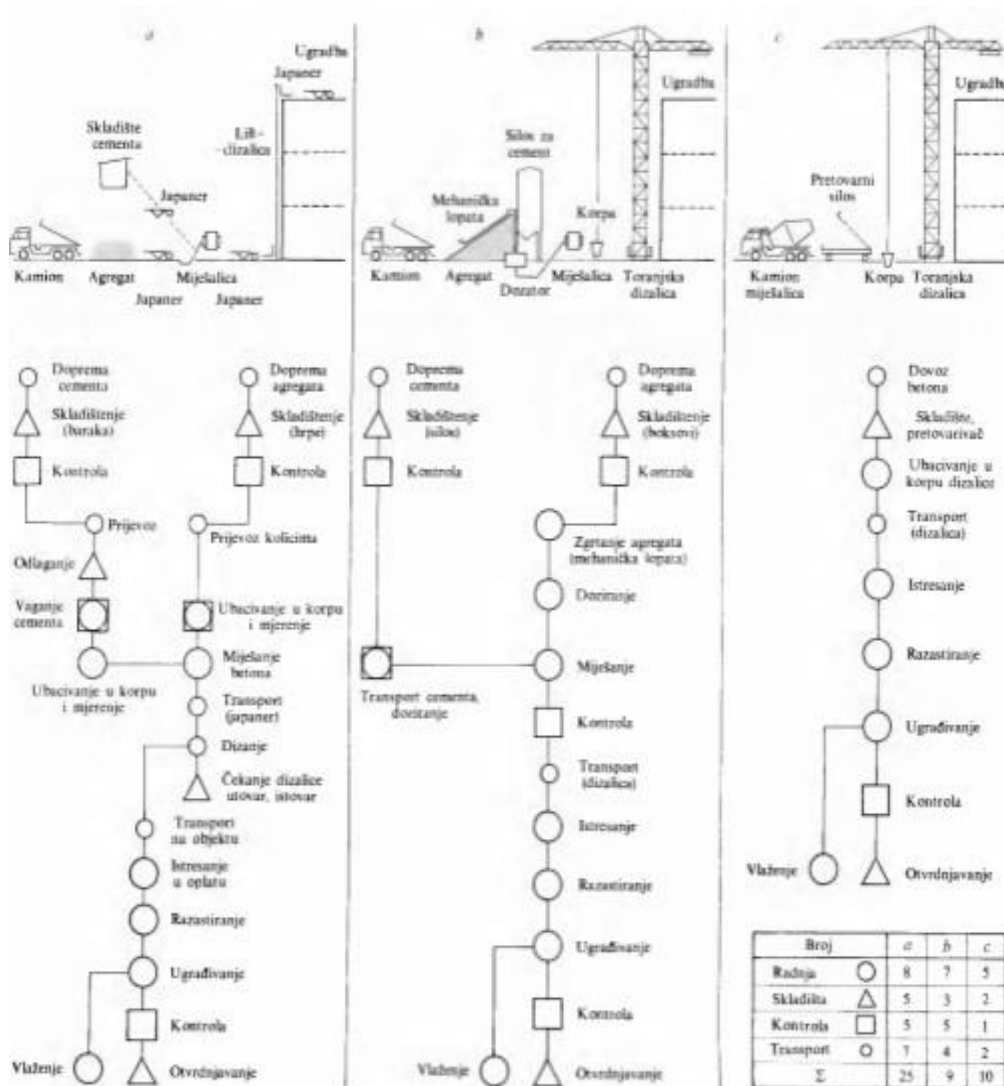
a

Ugradba

Japaner

Skladište cementa

Lift-dizalica

Japaner

Kamion

Agregat

Mješalica

Japaner

Japaner

Doprema cementa

Skladištenje (baraka)

Kontrola

Doprema agregata

Skladištenje (hrpe)

Kontrola

Prijevoz

Prijevoz kolicima

Odlaganje

Vaganje cementa

Ubacivanje u korpu i mjerenje

Ubacivanje u korpu i mjerenje

Miješanje betona

Transport (japaner)

Dizanje

Čekanje dizalice utovar, istovar

Transport na objektu

Istresanje u oplatu

Razastiranje

Ugrađivanje

Kontrola

Vlaženje

Otvrdnjavanje

b

Ugradba

Silos za cement

Mehanička lopata

Korpa

Kamion

Agregat

Dozator

Mješalica

Toranjska dizalica

Doprema cementa

Skladištenje (silos)

Kontrola

Doprema agregata

Skladištenje (boksovi)

Kontrola

Zgrtanje agregata (mehanička lopata)

Doziranje

Miješanje

Transport cementa, doziranje

Kontrola

Transport (dizalica)

Istresanje

Razastiranje

Ugrađivanje

Kontrola

Vlaženje

Otvrdnjavanje

c

Ugradba

Pretovarni silos

Kamion mješalica

Korpa

Toranjska dizalica

Dovoz betona

Skladište, pretovarivač

Ubacivanje u korpu dizalice

Transport (dizalica)

Istresanje

Razastiranje

Ugrađivanje

Kontrola

Vlaženje

Otvrdnjavanje

| Broj | | a | b | c |
|---|---|---|---|---|
| Radnja | ○ | 8 | 7 | 5 |
| Skladišta | △ | 5 | 3 | 2 |
| Kontrola | □ | 5 | 5 | 1 |
| Transport | o | 7 | 4 | 2 |
| Σ | | 25 | 9 | 10 |